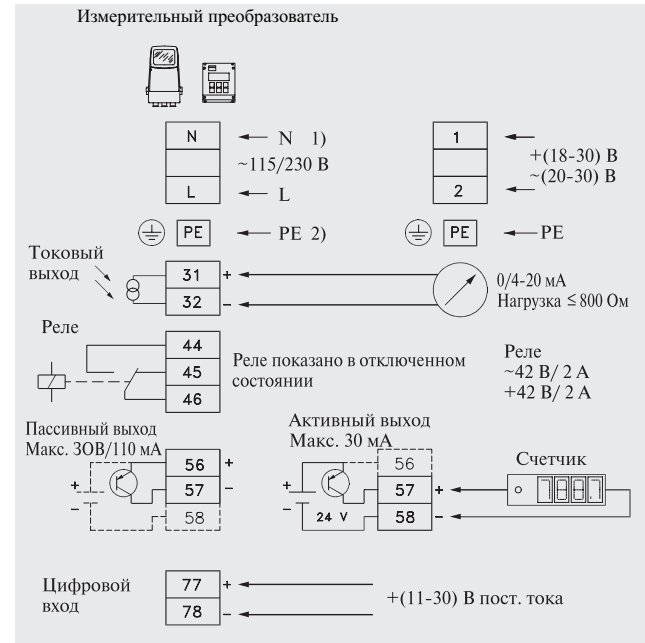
Измерительный преобразователь

N ← N 1)
~115/230 В
L ← L

1 ←
+(18-30) В
~(20-30) В
2 ←

PE ← PE 2)

PE ← PE

Токовый выход

31 +
32 –

0/4-20 мА
Нагрузка ≤ 800 Ом

Реле

44
45
46

Реле показано в отключенном состоянии

Реле
~42 В/ 2 А
+42 В/ 2 А

Пассивный выход
Макс. 3OB/110 мА

56 +
57 –
58

+
–

Активный выход
Макс. 30 мА

56
57 +
58 –

+
–
24 V

Счетчик

Цифровой вход

77 +
78 –

+(11-30) В пост. тока